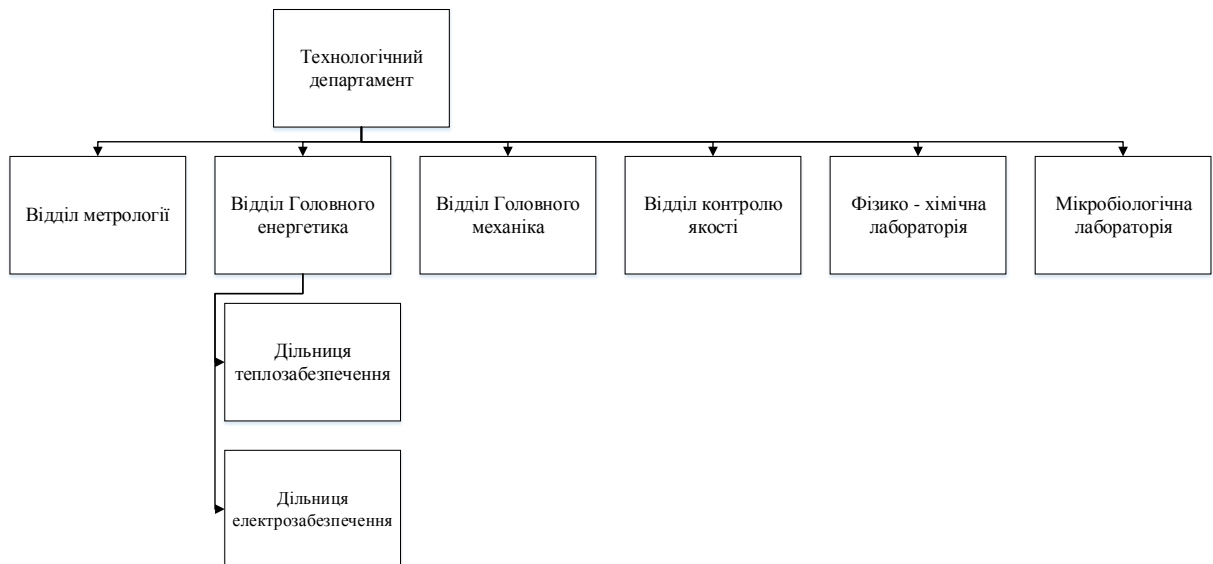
Технологічний департамент

Відділ метрології

Відділ Головного енергетика

Відділ Головного механіка

Відділ контролю якості

Фізико - хімічна лабораторія

Мікробіологічна лабораторія

Дільниця теплозабезпечення

Дільниця електрозабезпечення